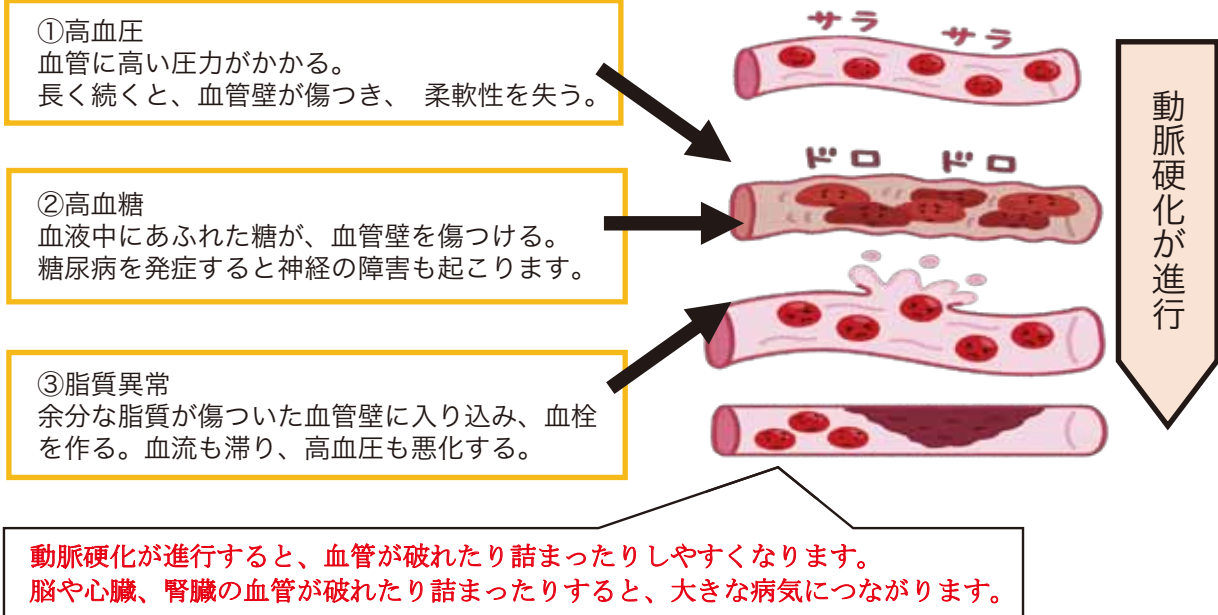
①高血圧
血管に高い圧力がかかる。
長く続くと、血管壁が傷つき、 柔軟性を失う。

②高血糖
血液中にあふれた糖が、血管壁を傷つける。
糖尿病を発症すると神経の障害も起こります。

③脂質異常
余分な脂質が傷ついた血管壁に入り込み、血栓を作る。血流も滞り、高血圧も悪化する。

サラ サラ

ドロ ドロ

動脈硬化が進行

動脈硬化が進行すると、血管が破れたり詰まったりしやすくなります。
脳や心臓、腎臓の血管が破れたり詰まったりすると、大きな病気につながります。